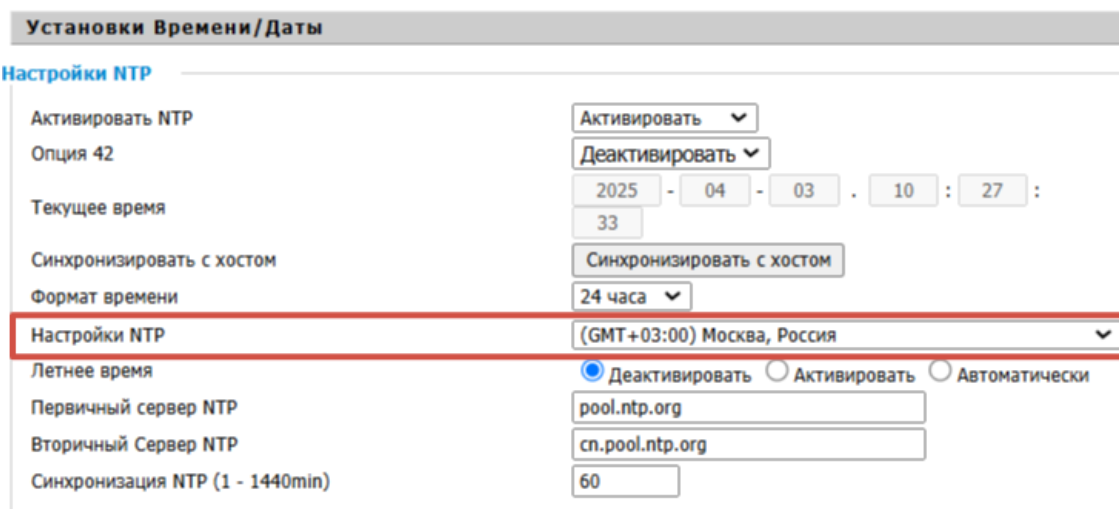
Установки Времени/Даты

Настройки NTP

| | |
|---|---|
| Активировать NTP | Активировать |
| Опция 42 | Деактивировать |
| Текущее время | 2025 - 04 - 03 . 10 : 27 : 33 |
| Синхронизировать с хостом | Синхронизировать с хостом |
| Формат времени | 24 часа |
| Настройки NTP | (GMT+03:00) Москва, Россия |
| Летнее время | Деактивировать Активировать Автоматически |
| Первичный сервер NTP | pool.ntp.org |
| Вторичный Сервер NTP | cn.pool.ntp.org |
| Синхронизация NTP (1 - 1440min) | 60 |